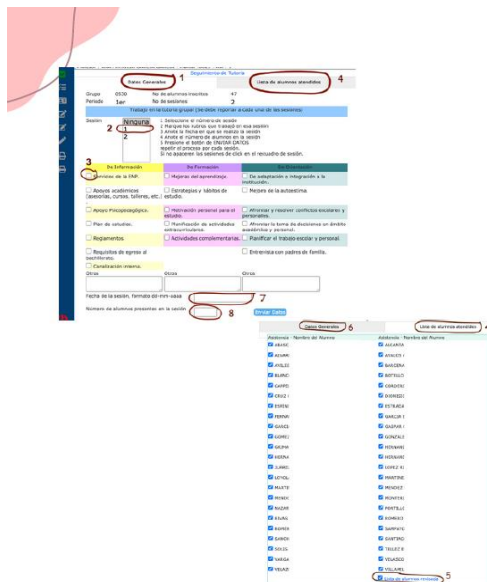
Departamento de Tutoría

Datos Generales 1

Lista de alumnos atendidos 4

Grupo 0530 No de alumnos inscritos 47
Periodo 1er No de sesiones 3

Trabajo en la tutoría grupal. (Se debe reportar cada una de las sesiones)

Sesión Ninguna 1 2

1 Seleccione el número de sesión
2 Marque los rubros que trabajó en esa sesión
3 Anote la fecha en que se realizó la sesión
4 Anote el número de alumnos en la sesión
5 Presione el botón de ENVIAR DATOS
Repetir el proceso por cada sesión.
Si no aparecen las sesiones de click en el renglón de sesión.

3

| De Información | De Formación | De Orientación |
|---|---|---|
| Servicios de la ENP. | Mejoras del aprendizaje. | De adaptación e integración a la institución. |
| Apoyos académicos (asesorías, cursos, talleres, etc.) | Estrategias y hábitos de estudio. | Mejora de la autoestima. |
| Apoyo Psicopedagógico. | Motivación personal para el estudio. | Afrontar y resolver conflictos escolares y personales. |
| Plan de estudios. | Planificación de actividades extracurriculares. | Afrontar la toma de decisiones en ámbito académico y personal. |
| Reglamentos. | Actividades complementarias. | Planificar el trabajo escolar y personal. |
| Requisitos de egreso al bachillerato. | | Entrevista con padres de familia. |
| Canalización interna. | | |

Otros Otros Otros

Fecha de la sesión, formato dd-mm-aaaa 7

Número de alumnos presentes en la sesión 8 Enviar Datos

Datos Generales 6

Lista de alumnos atendidos

| Asistencia · Nombre del Alumno | Asistencia · Nombre del Alumno |
|---|---|
| ABASC | ALCANTA |
| ACHMI | ARAUJO |
| AVILES | BARCENA |
| BURGO | BOTELLO |
| CAMPO | CORDERO |
| CRUZ | DOMÍNG |
| ESPIN | ESTRADA |
| FERNA | GARCIA |
| GARCI | GASPAR |
| GOMEZ | GONZÁLE |
| GRIMA | HERNÁNC |
| HERNA | HERNÁNC |
| JUÁREZ | LÓPEZ R |
| LEYOL | MARTÍNE |
| MARTÍ | MÉNDEZ |
| MOREN | MONTESI |
| NAZAR | PORTILLO |
| RIVAS | ROMERO |
| ROMER | SAMPAYO |
| SANDO | SANTIAG |
| SOLÍS | TALLEZ |
| VARGA | VELASCO |
| VELAZ | VILLAREL |

Lista de alumnos revisada 5